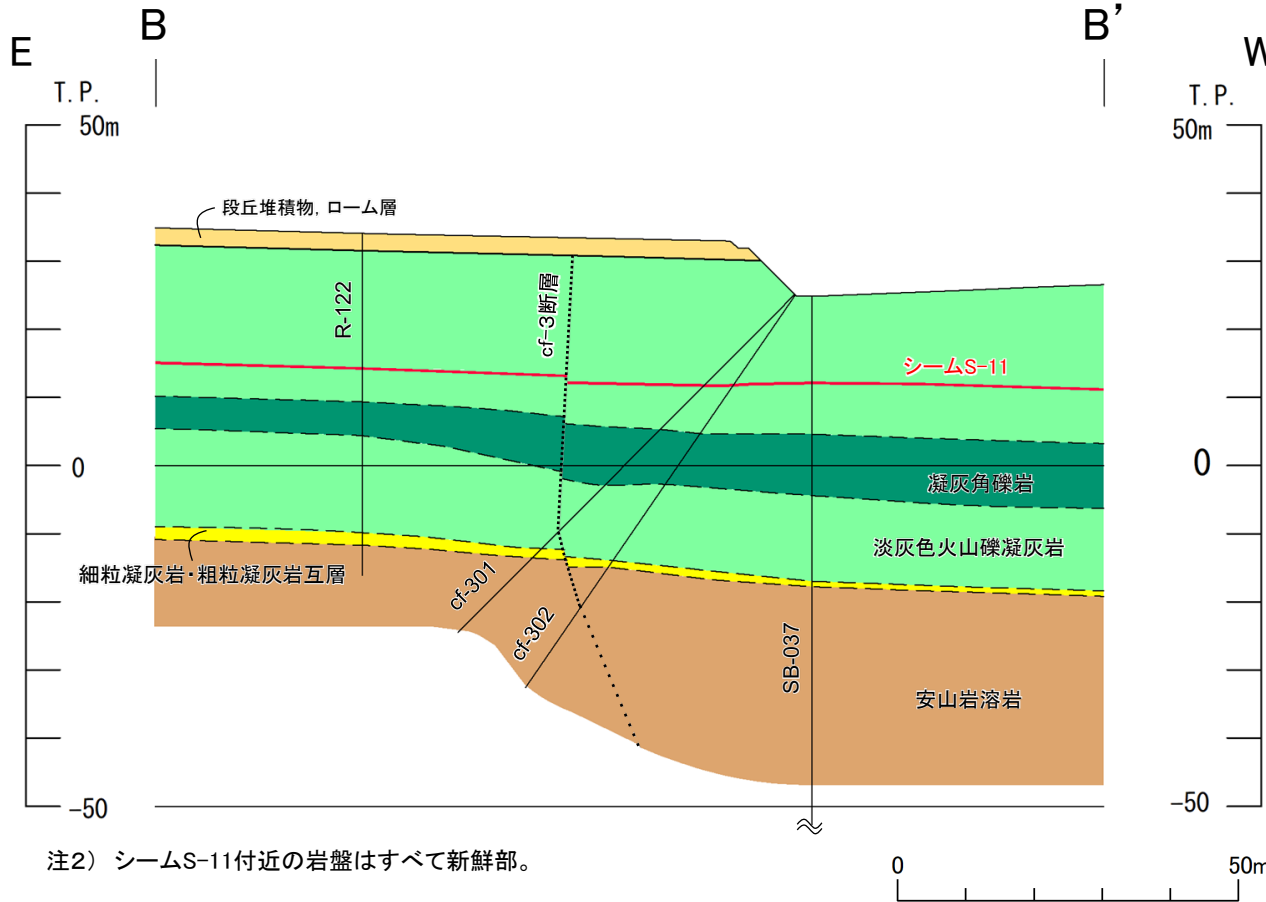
E
B
B'
W
T.P.
50m
T.P.
50m
段丘堆積物，ローム層
R-122
cf-3断層
シームS-11
0
0
凝灰角礫岩
淡灰色火山礫凝灰岩
細粒凝灰岩・粗粒凝灰岩互層
cf-301
cf-302
SB-037
安山岩溶岩
-50
-50
注2） シームS-11付近の岩盤はすべて新鮮部。
0
50m